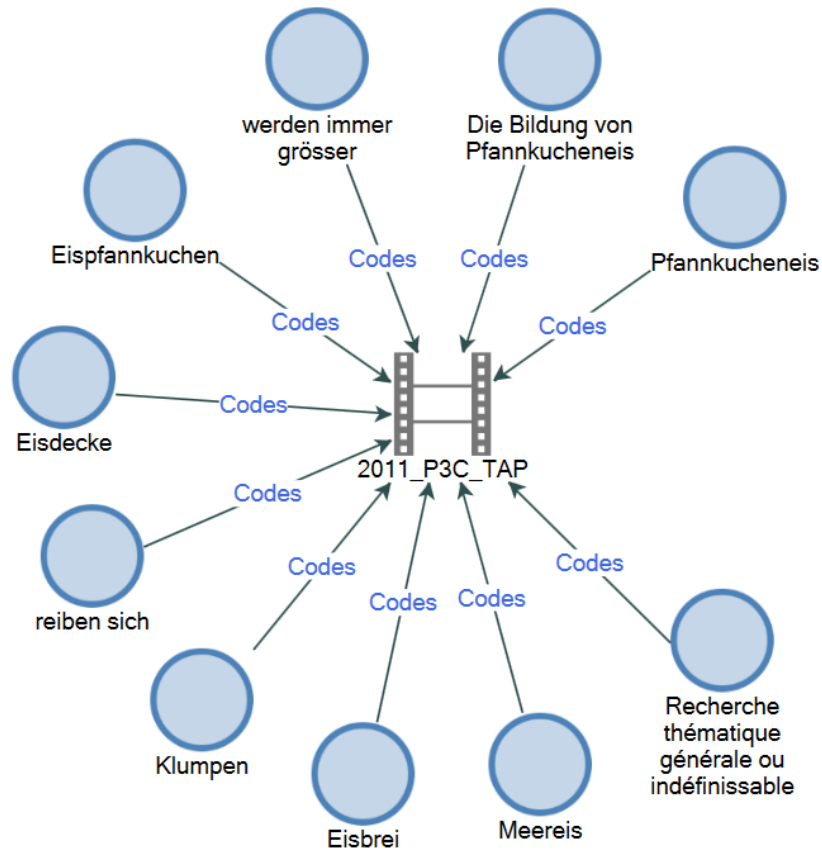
werden immer grösser

Die Bildung von Pfannkucheneis

Eispfannkuchen

Pfannkucheneis

Codes

Codes

Codes

Codes

Eisdecke

Codes

2011_P3C_TAP

Codes

reiben sich

Codes

Codes

Codes

Codes

Klumpen

Eisbrei

Meereis

Recherche thématique générale ou indéfinissable